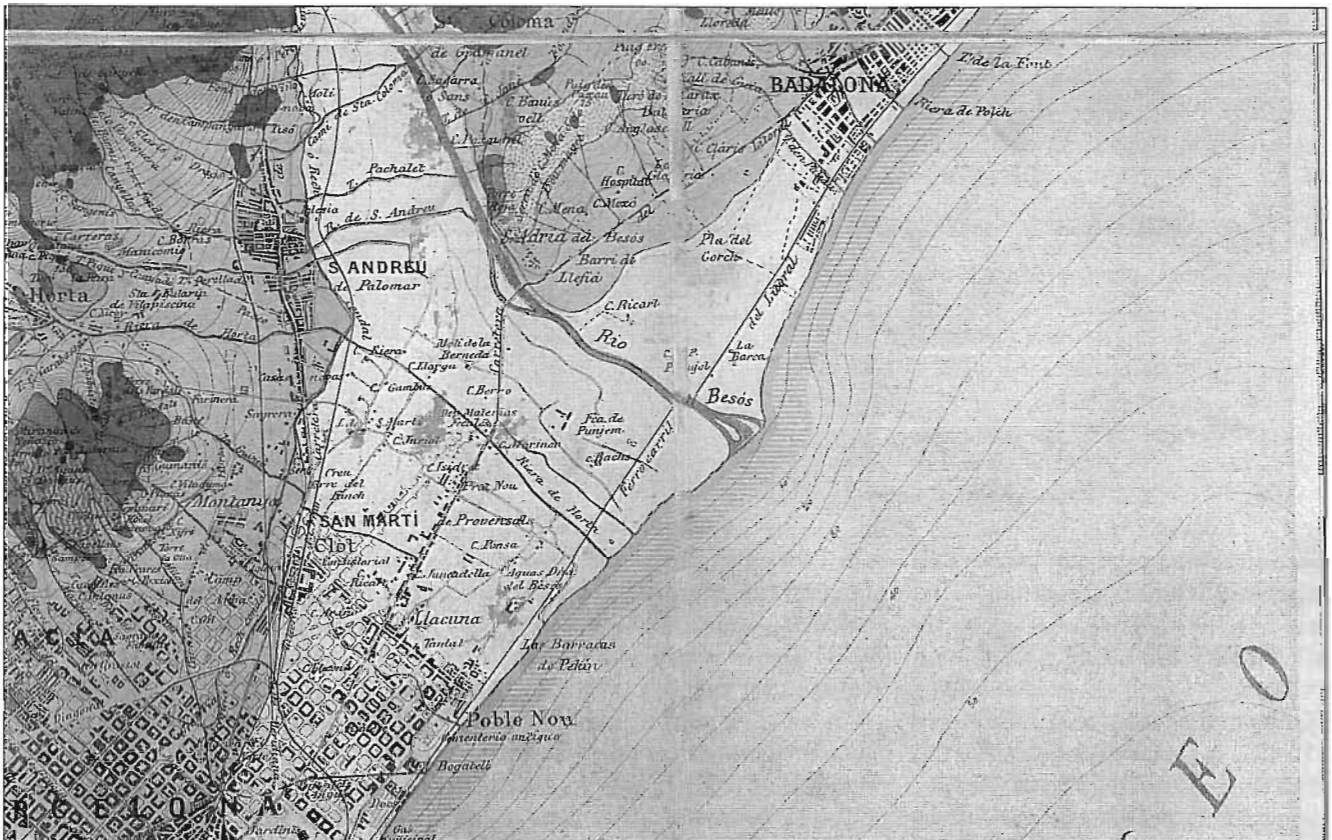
Coloma
de Gramanet
Lloreda
BADALONA
T. de La Font
Riera de Folch
C. Sagarra
C. Bauis
C. Cabañ
Hospital
C. Mena
C. Mexó
Sta. Coloma
S. Andreu
Pachalet
Horta
Sta. Eulalia de Vilapiscina
Riera de Horta
S. ANDREU de Palomar
Badria del Besós
Barri de Llefiá
Pla del Gorch
C. Ricart
Rio
Besós
La Barca
del Litoral
C. Riera
Molí de la Bernada
C. Llorgu
C. Gambus
C. Berro
C. Marinas
Fca. de Punjem
C. Isidre
Fra. Nou
C. Jurial
Riera de Horta
Ferro carril
Montanya
SAN MARTÍ de Provensals
Clot
Creu Barri del Bosch
C. Ponsa
Juncadella
Aguas Dixa del Besós
Llacuna
Las Barracas de Pekin
Poble Nou
Cementerio antiguo
Bogatell
Tanlat
Camp de l'Arpa
A C S A
R C L O N A
O
E O